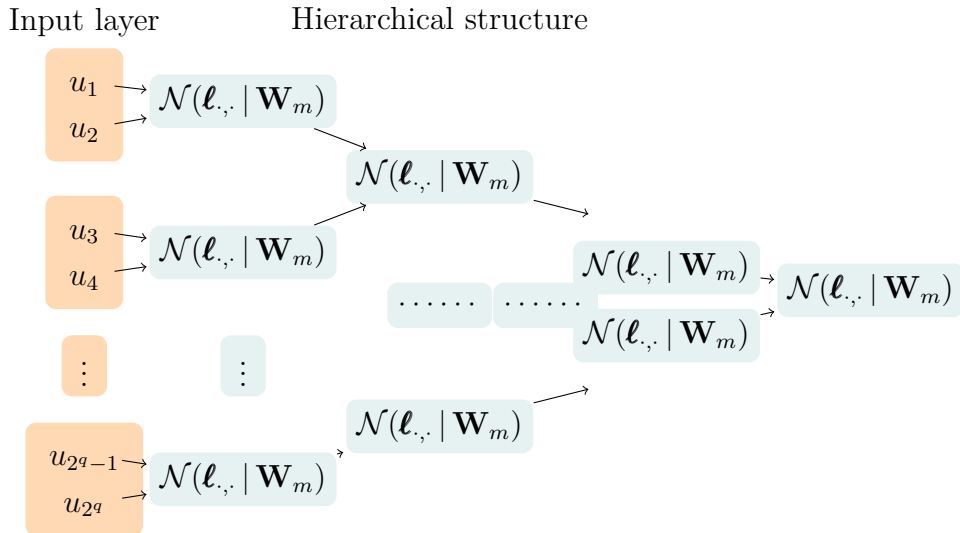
Input layer

Hierarchical structure

$u_1$
$u_2$

$\mathcal{N}(\boldsymbol{\ell}_{\cdot,\cdot} \mid \mathbf{W}_m)$

$\mathcal{N}(\boldsymbol{\ell}_{\cdot,\cdot} \mid \mathbf{W}_m)$

$u_3$
$u_4$

$\mathcal{N}(\boldsymbol{\ell}_{\cdot,\cdot} \mid \mathbf{W}_m)$

$\cdots\cdots$ $\cdots\cdots$

$\mathcal{N}(\boldsymbol{\ell}_{\cdot,\cdot} \mid \mathbf{W}_m)$

$\mathcal{N}(\boldsymbol{\ell}_{\cdot,\cdot} \mid \mathbf{W}_m)$

$\mathcal{N}(\boldsymbol{\ell}_{\cdot,\cdot} \mid \mathbf{W}_m)$

$\vdots$

$\vdots$

$\mathcal{N}(\boldsymbol{\ell}_{\cdot,\cdot} \mid \mathbf{W}_m)$

$u_{2^q-1}$
$u_{2^q}$

$\mathcal{N}(\boldsymbol{\ell}_{\cdot,\cdot} \mid \mathbf{W}_m)$